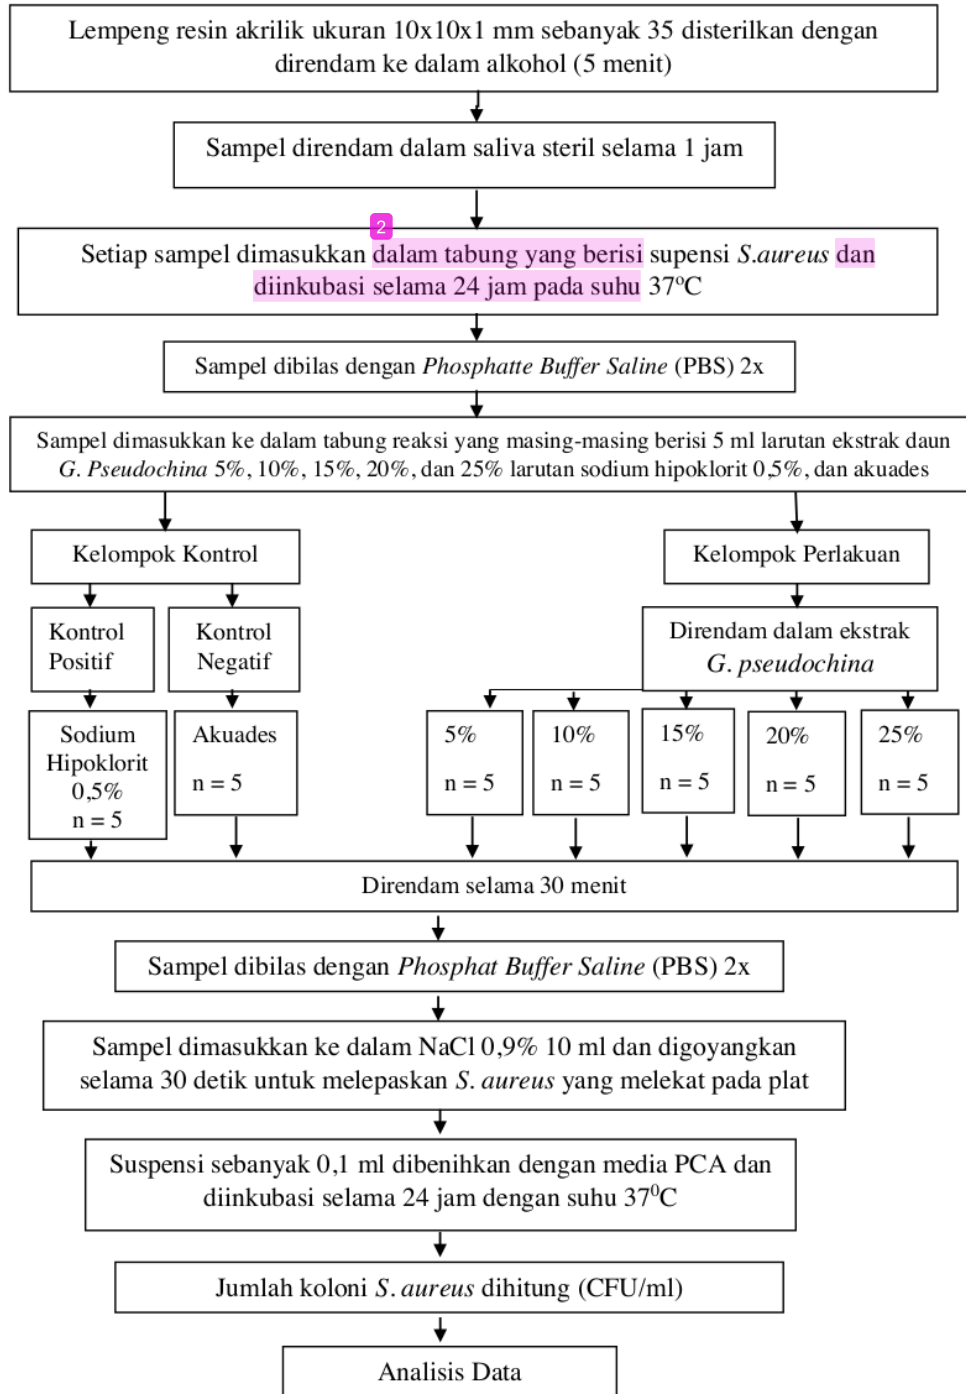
Lempeng resin akrilik ukuran 10x10x1 mm sebanyak 35 disterilkan dengan direndam ke dalam alkohol (5 menit)

Sampel direndam dalam saliva steril selama 1 jam

2

Setiap sampel dimasukkan dalam tabung yang berisi supensi *S.aureus* dan diinkubasi selama 24 jam pada suhu 37$^o$C

Sampel dibilas dengan *Phosphatte Buffer Saline* (PBS) 2x

Sampel dimasukkan ke dalam tabung reaksi yang masing-masing berisi 5 ml larutan ekstrak daun *G. Pseudochina* 5%, 10%, 15%, 20%, dan 25% larutan sodium hipoklorit 0,5%, dan akuades

Kelompok Kontrol

Kontrol Positif

Sodium Hipoklorit 0,5%
n = 5

Kontrol Negatif

Akuades
n = 5

Kelompok Perlakuan

Direndam dalam ekstrak *G. pseudochina*

5%
n = 5

10%
n = 5

15%
n = 5

20%
n = 5

25%
n = 5

Direndam selama 30 menit

Sampel dibilas dengan *Phosphat Buffer Saline* (PBS) 2x

Sampel dimasukkan ke dalam NaCl 0,9% 10 ml dan digoyangkan selama 30 detik untuk melepaskan *S. aureus* yang melekat pada plat

Suspensi sebanyak 0,1 ml dibenihkan dengan media PCA dan diinkubasi selama 24 jam dengan suhu 37$^0$C

Jumlah koloni *S. aureus* dihitung (CFU/ml)

Analisis Data